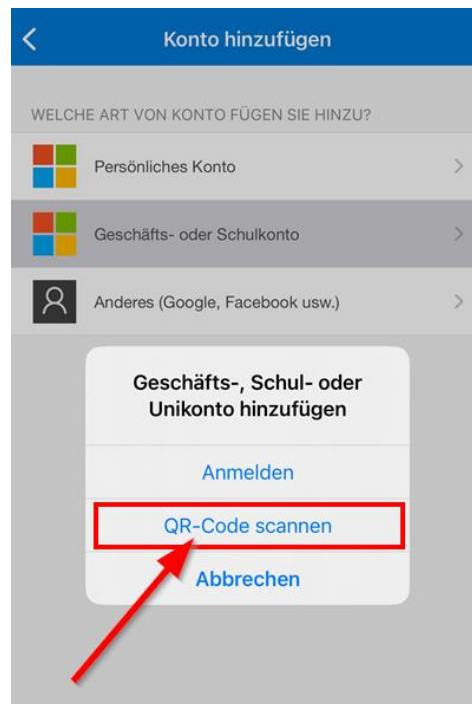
Konto hinzufügen

WELCHE ART VON KONTO FÜGEN SIE HINZU?

Persönliches Konto

Geschäfts- oder Schulkonto

Anderes (Google, Facebook usw.)

Geschäfts-, Schul- oder Unikonto hinzufügen

Anmelden

QR-Code scannen

Abbrechen